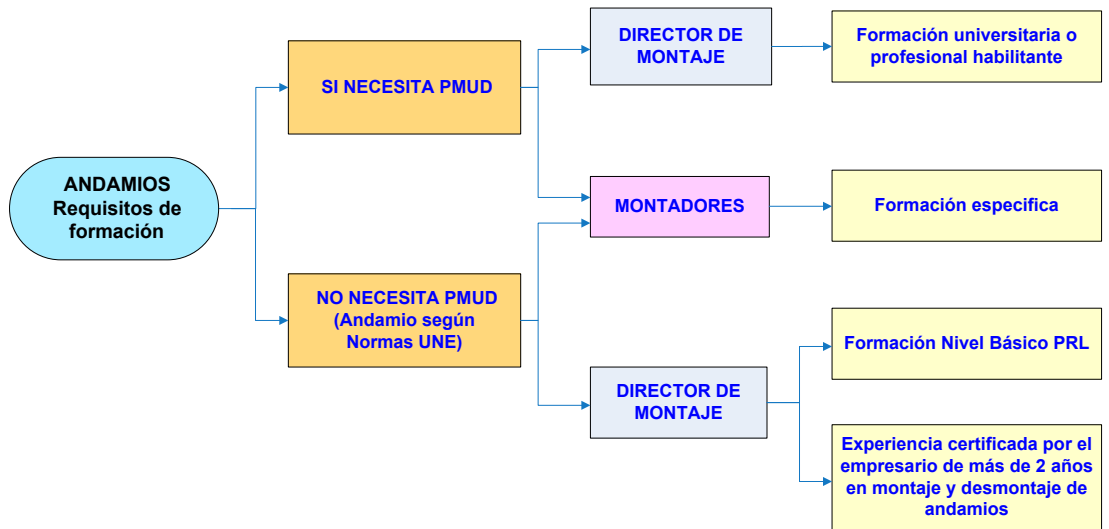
ANDAMIOS
Requisitos de formación

SI NECESITA PMUD

NO NECESITA PMUD
(Andamio según Normas UNE)

DIRECTOR DE MONTAJE

MONTADORES

DIRECTOR DE MONTAJE

Formación universitaria o profesional habilitante

Formación especifica

Formación Nivel Básico PRL

Experiencia certificada por el empresario de más de 2 años en montaje y desmontaje de andamios